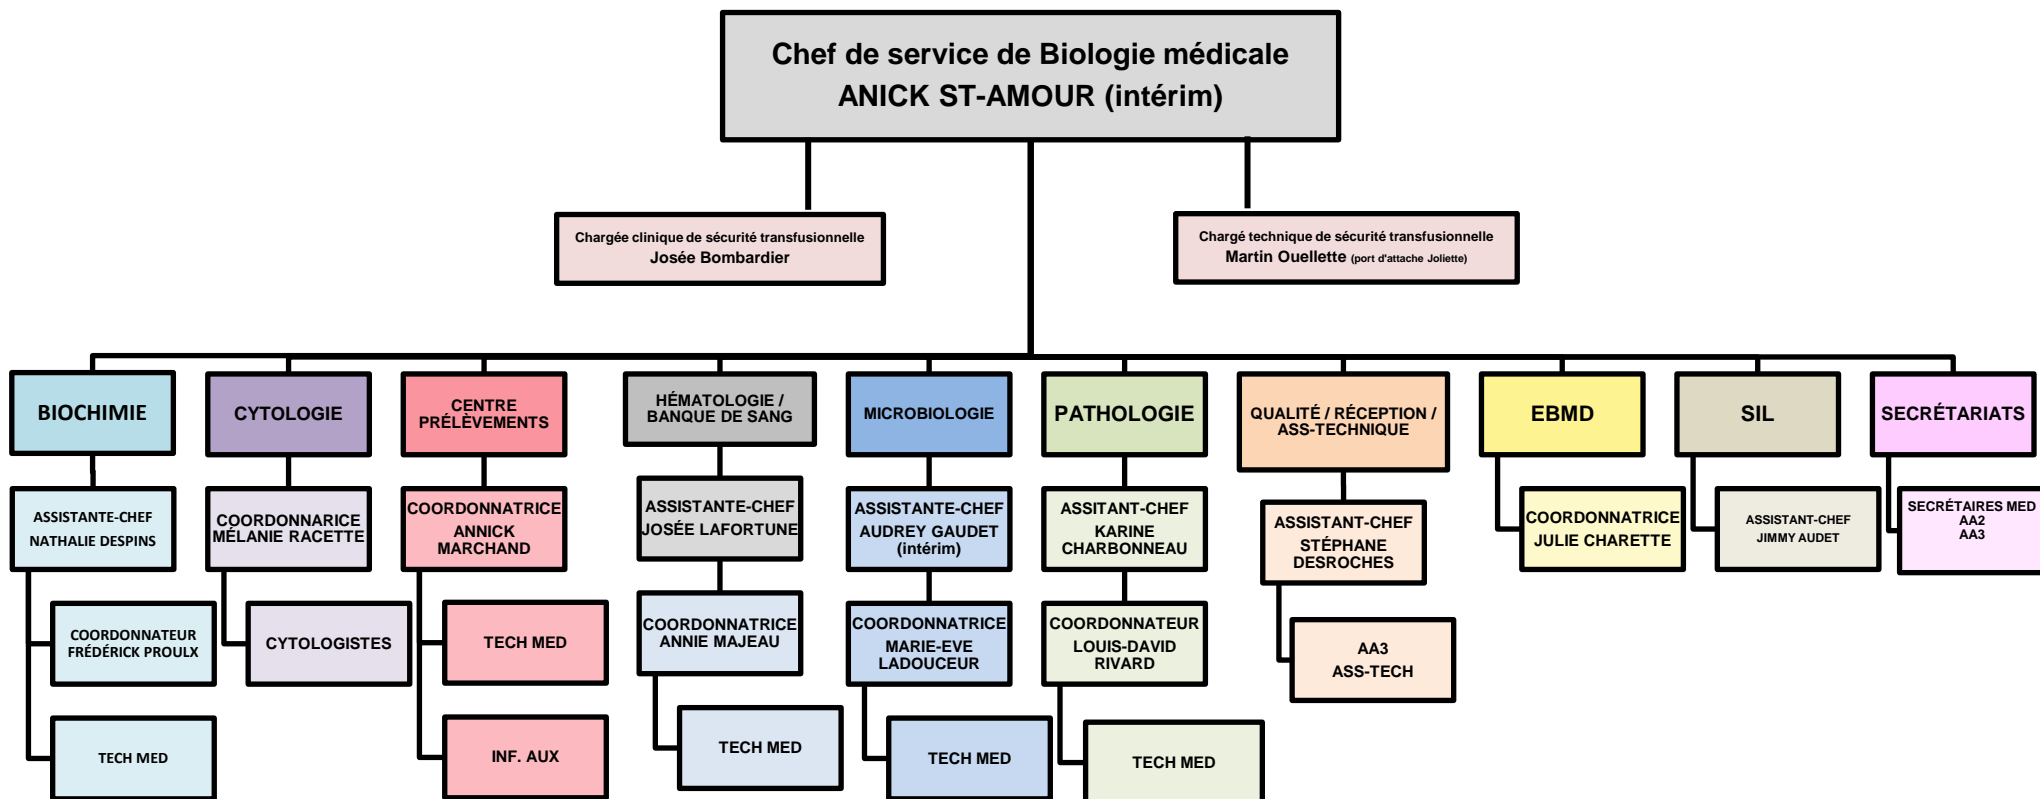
Chef de service de Biologie médicale
ANICK ST-AMOUR (intérim)

Chargée clinique de sécurité transfusionnelle
Josée Bombardier

Chargé technique de sécurité transfusionnelle
Martin Ouellette (port d'attache Joliette)

BIOCHIMIE

ASSISTANTE-CHEF
NATHALIE DESPINS

COORDONNATEUR
FRÉDÉRICK PROULX

TECH MED

CYTOLOGIE

COORDONNARICE
MÉLANIE RACETTE

CYTOLOGISTES

CENTRE PRÉLÈVEMENTS

COORDONNATRICE
ANNICK MARCHAND

TECH MED

INF. AUX

HÉMATOLOGIE / BANQUE DE SANG

ASSISTANTE-CHEF
JOSÉE LAFORTUNE

COORDONNATRICE
ANNIE MAJEAU

TECH MED

MICROBIOLOGIE

ASSISTANTE-CHEF
AUDREY GAUDET
(intérim)

COORDONNATRICE
MARIE-EVE LADOUCEUR

TECH MED

PATHOLOGIE

ASSITANT-CHEF
KARINE CHARBONNEAU

COORDONNATEUR
LOUIS-DAVID RIVARD

TECH MED

QUALITÉ / RÉCEPTION / ASS-TECHNIQUE

ASSISTANT-CHEF
STÉPHANE DESROCHES

AA3
ASS-TECH

EBMD

COORDONNATRICE
JULIE CHARETTE

SIL

ASSISTANT-CHEF
JIMMY AUDET

SECRÉTARIATS

SECRÉTAIRES MED
AA2
AA3